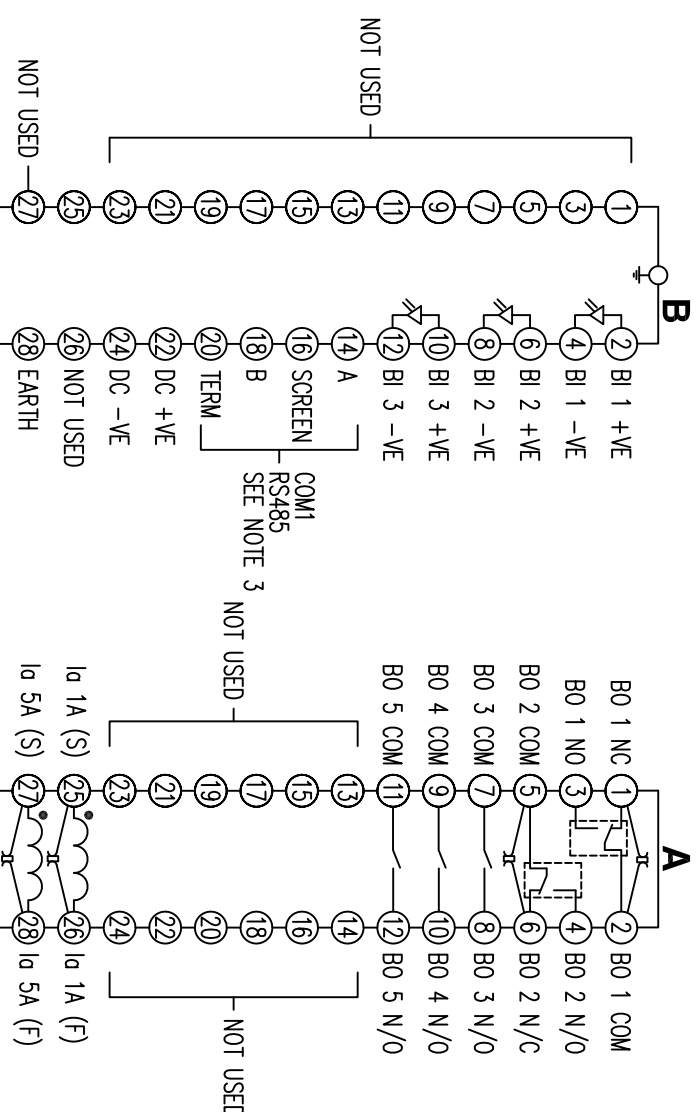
B

NOT USED

1
3
5
7
9
11
13
15
17
19
21
23
25
27

NOT USED

2 BI 1 +VE
4 BI 1 −VE
6 BI 2 +VE
8 BI 2 −VE
10 BI 3 +VE
12 BI 3 −VE
14 A
16 SCREEN
18 B
20 TERM
22 DC +VE
24 DC −VE
26 NOT USED
28 EARTH

COM1
RS485
SEE NOTE 3

A

BO 1 NC 1
BO 1 NO 3
BO 2 COM 5
BO 3 COM 7
BO 4 COM 9
BO 5 COM 11
13
15
17
19
21
23
Ia 1A (S) 25
Ia 5A (S) 27

NOT USED

2 BO 1 COM
4 BO 2 N/O
6 BO 2 N/C
8 BO 3 N/O
10 BO 4 N/O
12 BO 5 N/O
14
16
18
20
22
24
26 Ia 1A (F)
28 Ia 5A (F)

NOT USED